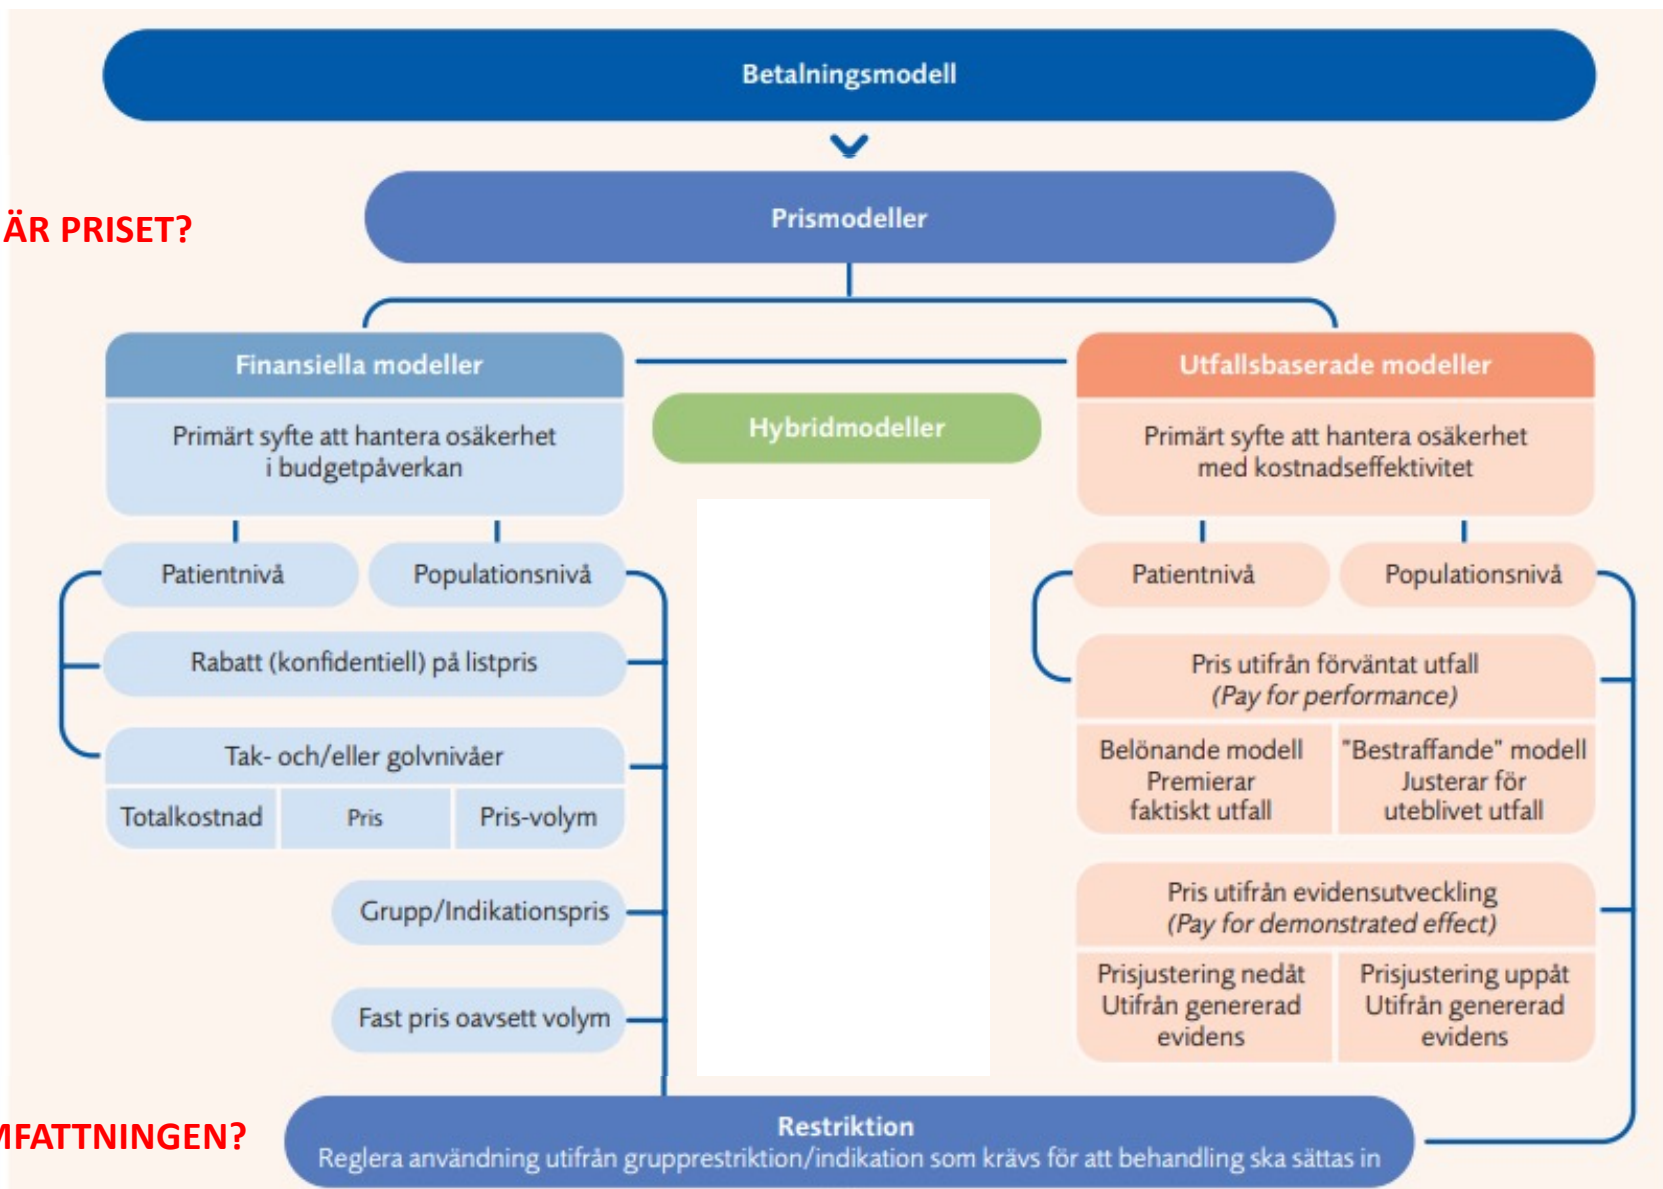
Betalningsmodell

ÄR PRISET?

Prismodeller

Finansiella modeller

Primärt syfte att hantera osäkerhet i budgetpåverkan

Hybridmodeller

Utfallsbaserade modeller

Primärt syfte att hantera osäkerhet med kostnadseffektivitet

Patientnivå

Populationsnivå

Rabatt (konfidentiell) på listpris

Tak- och/eller golvnivåer

| Totalkostnad | Pris | Pris-volym |
|---|---|---|

Grupp/Indikationspris

Fast pris oavsett volym

Patientnivå

Populationsnivå

Pris utifrån förväntat utfall (Pay for performance)

| Belönande modell Premierar faktiskt utfall | "Bestraffande" modell Justerar för uteblivet utfall |
|---|---|

Pris utifrån evidensutveckling (Pay for demonstrated effect)

| Prisjustering nedåt Utifrån genererad evidens | Prisjustering uppåt Utifrån genererad evidens |
|---|---|

MFATTNINGEN?

Restriktion
Reglera användning utifrån grupprestriktion/indikation som krävs för att behandling ska sättas in